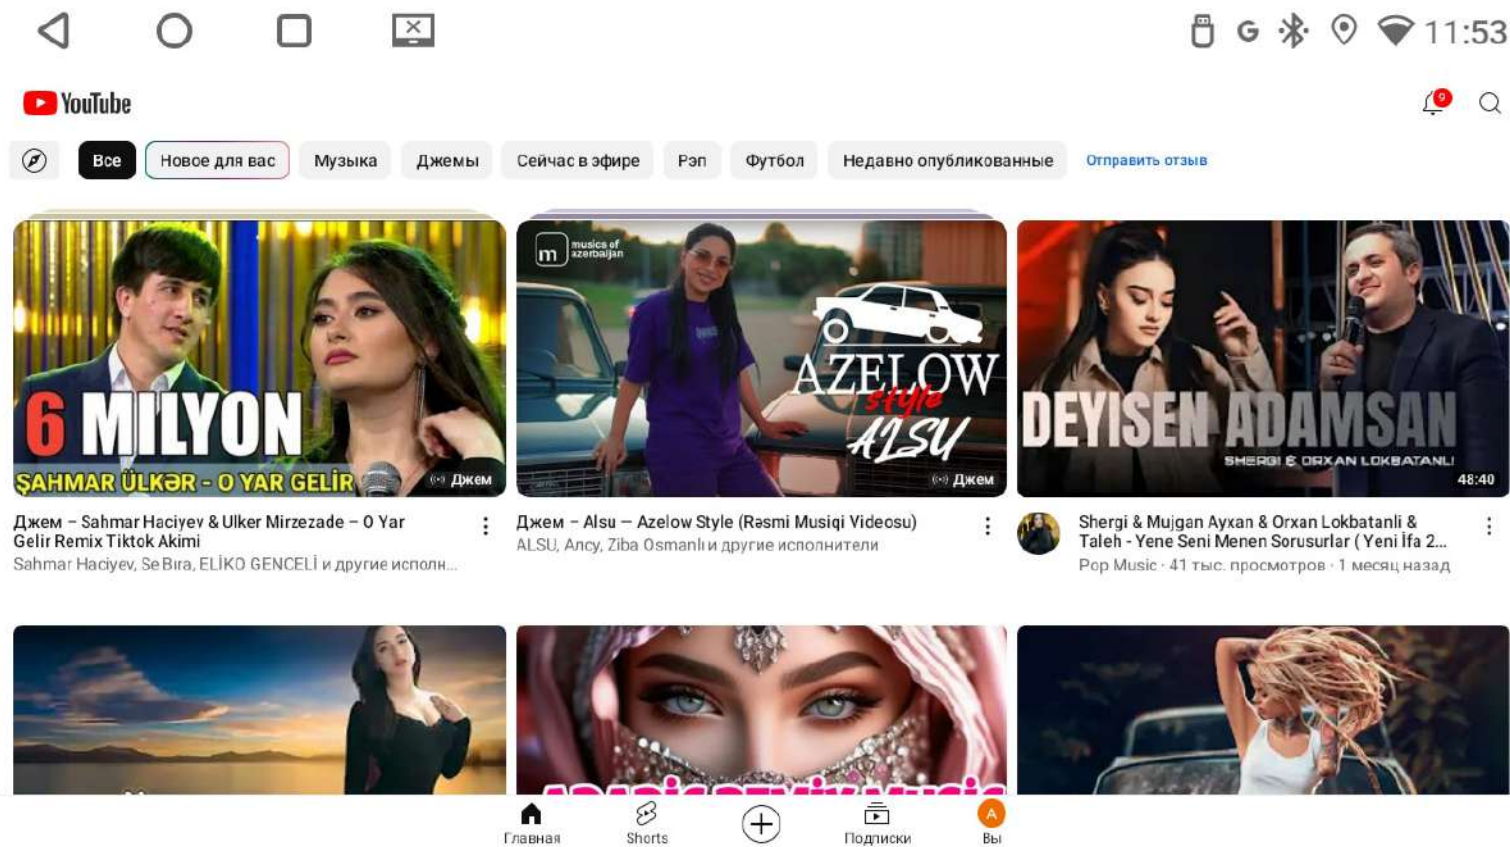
11:53

YouTube

9

Все
Новое для вас
Музыка
Джемы
Сейчас в эфире
Рэп
Футбол
Недавно опубликованные
Отправить отзыв

6 MILYON
ŞAHMAR ÜLKƏR - O YAR GELİR
Джем

Джем – Sahmar Haciyev & Ulker Mirzezade – O Yar Gelir Remix Tiktok Akimi
Sahmar Haciyev, Se Bıra, ELİKO GENCELİ и другие исполн...

musics of azerbaijan
AZELOW style ALSU
Джем

Джем – Alsu – Azelow Style (Rəsmi Musiqi Videosu)
ALSU, Алсу, Ziba Osmanlı и другие исполнители

DEYISEN ADAMSAN
SHERGI & ORXAN LOKBATANLI
48:40

Shergi & Mujgan Ayxan & Orxan Lokbatanli & Taleh - Yene Seni Menen Sorusurlar ( Yeni İfa 2...
Pop Music · 41 тыс. просмотров · 1 месяц назад

Главная
Shorts
Подписки
A
Вы